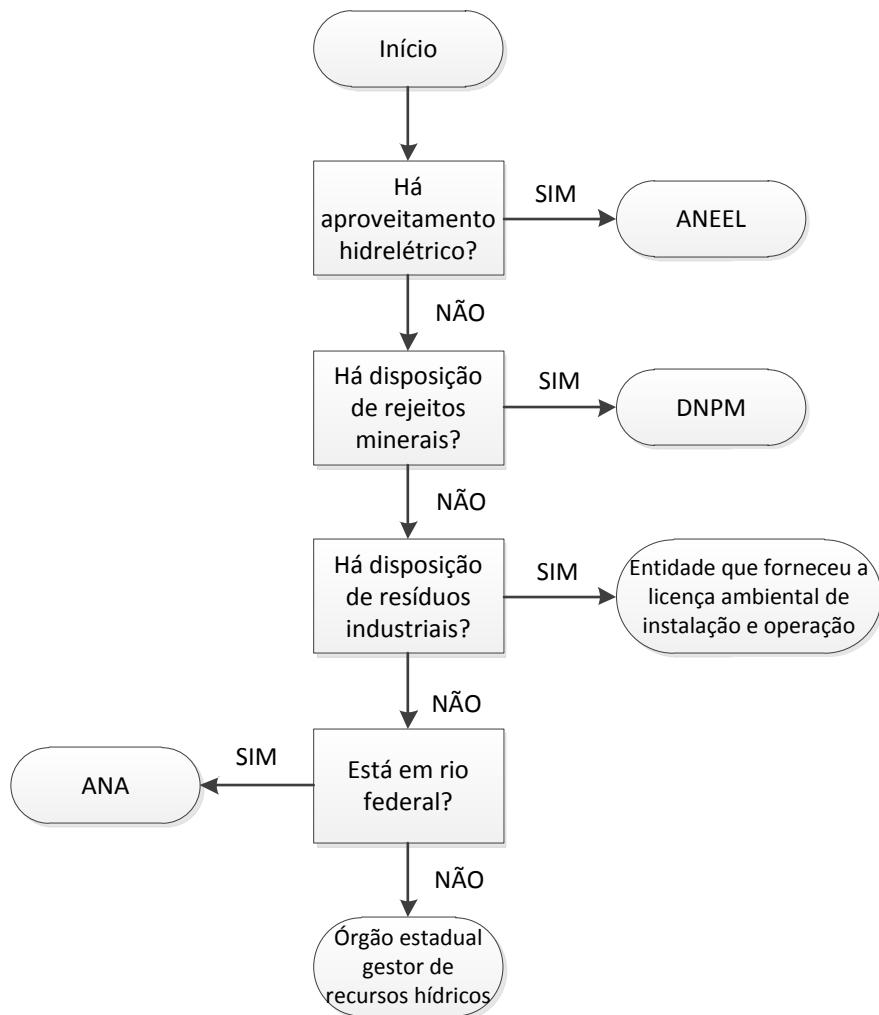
Início

Há aproveitamento hidrelétrico?

SIM

ANEEL

NÃO

Há disposição de rejeitos minerais?

SIM

DNPM

NÃO

Há disposição de resíduos industriais?

SIM

Entidade que forneceu a licença ambiental de instalação e operação

NÃO

SIM

ANA

Está em rio federal?

NÃO

Órgão estadual gestor de recursos hídricos